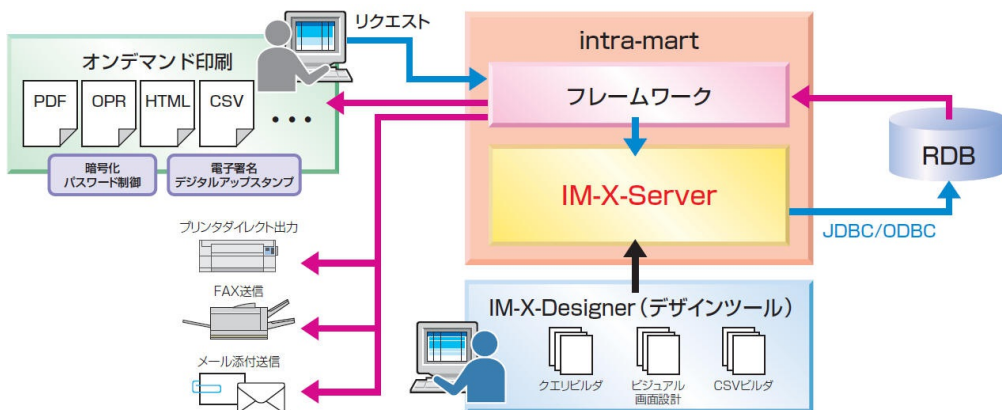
リクエスト

オンデマンド印刷

PDF
OPR
HTML
CSV
・・・

暗号化
パスワード制御

電子署名
デジタルアップスタンプ

intra-mart

フレームワーク

IM-X-Server

RDB

JDBC/ODBC

プリンタダイレクト出力

FAX送信

メール添付送信

IM-X-Designer（デザインツール）

クエリビルダ

ビジュアル
画面設計

CSVビルダ